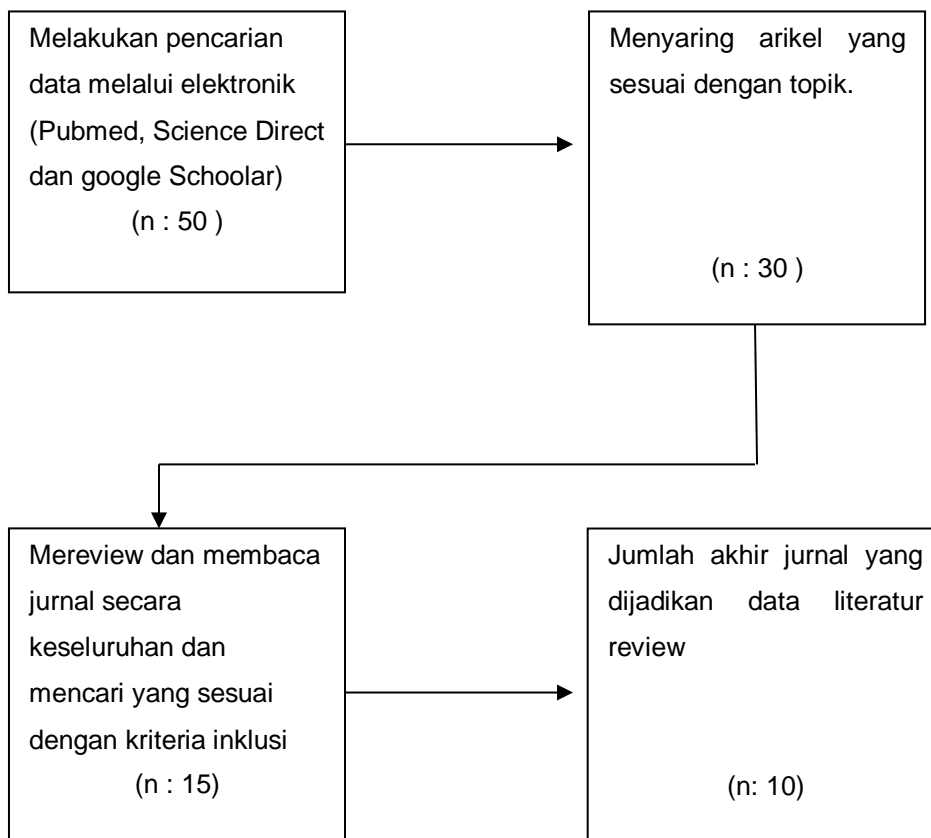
Melakukan pencarian data melalui elektronik (Pubmed, Science Direct dan google Schoolar)
(n : 50 )

Menyaring arikel yang sesuai dengan topik.

(n : 30 )

Mereview dan membaca jurnal secara keseluruhan dan mencari yang sesuai dengan kriteria inklusi
(n : 15)

Jumlah akhir jurnal yang dijadikan data literatur review

(n: 10)